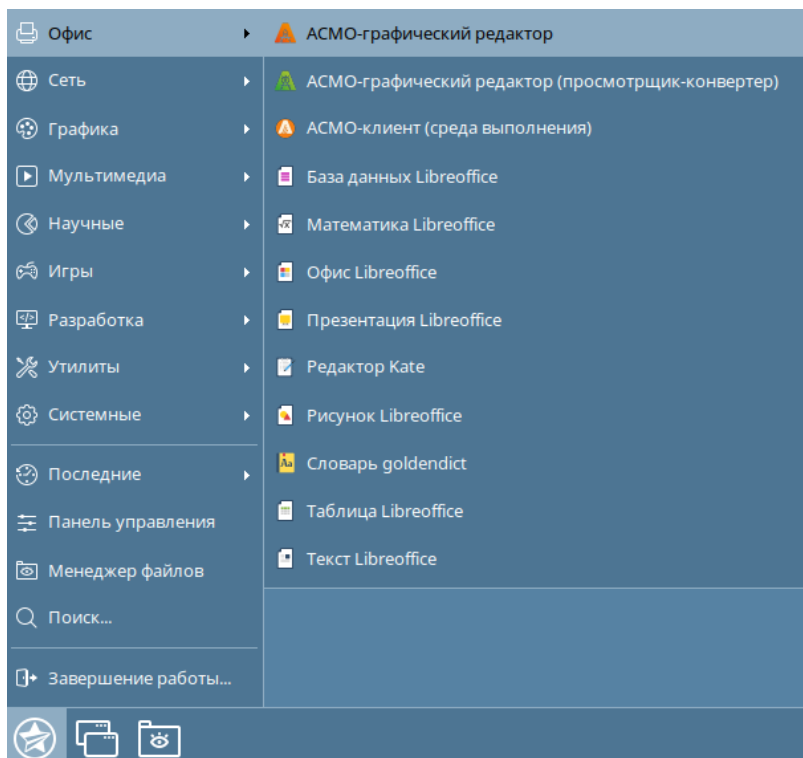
Офис
Сеть
Графика
Мультимедиа
Научные
Игры
Разработка
Утилиты
Системные
Последние
Панель управления
Менеджер файлов
Поиск...
Завершение работы...

АСМО-графический редактор
АСМО-графический редактор (просмотрщик-конвертер)
АСМО-клиент (среда выполнения)
База данных Libreoffice
Математика Libreoffice
Офис Libreoffice
Презентация Libreoffice
Редактор Kate
Рисунок Libreoffice
Словарь goldendict
Таблица Libreoffice
Текст Libreoffice